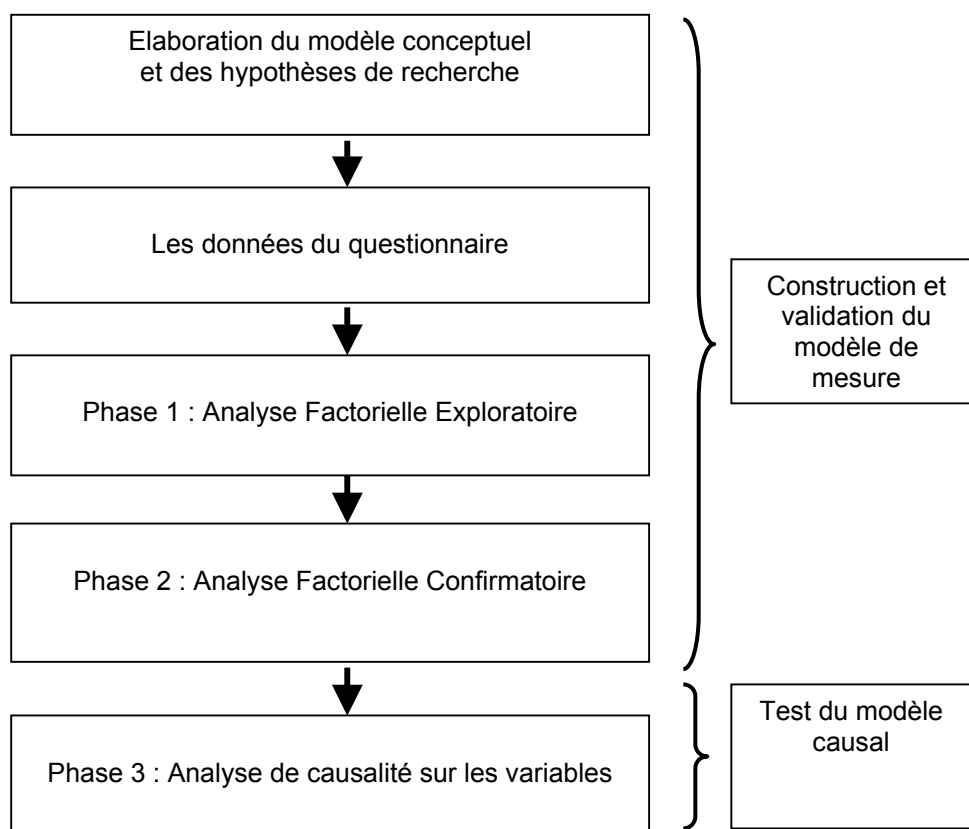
Elaboration du modèle conceptuel et des hypothèses de recherche

Les données du questionnaire

Phase 1 : Analyse Factorielle Exploratoire

Phase 2 : Analyse Factorielle Confirmatoire

Phase 3 : Analyse de causalité sur les variables

Construction et validation du modèle de mesure

Test du modèle causal